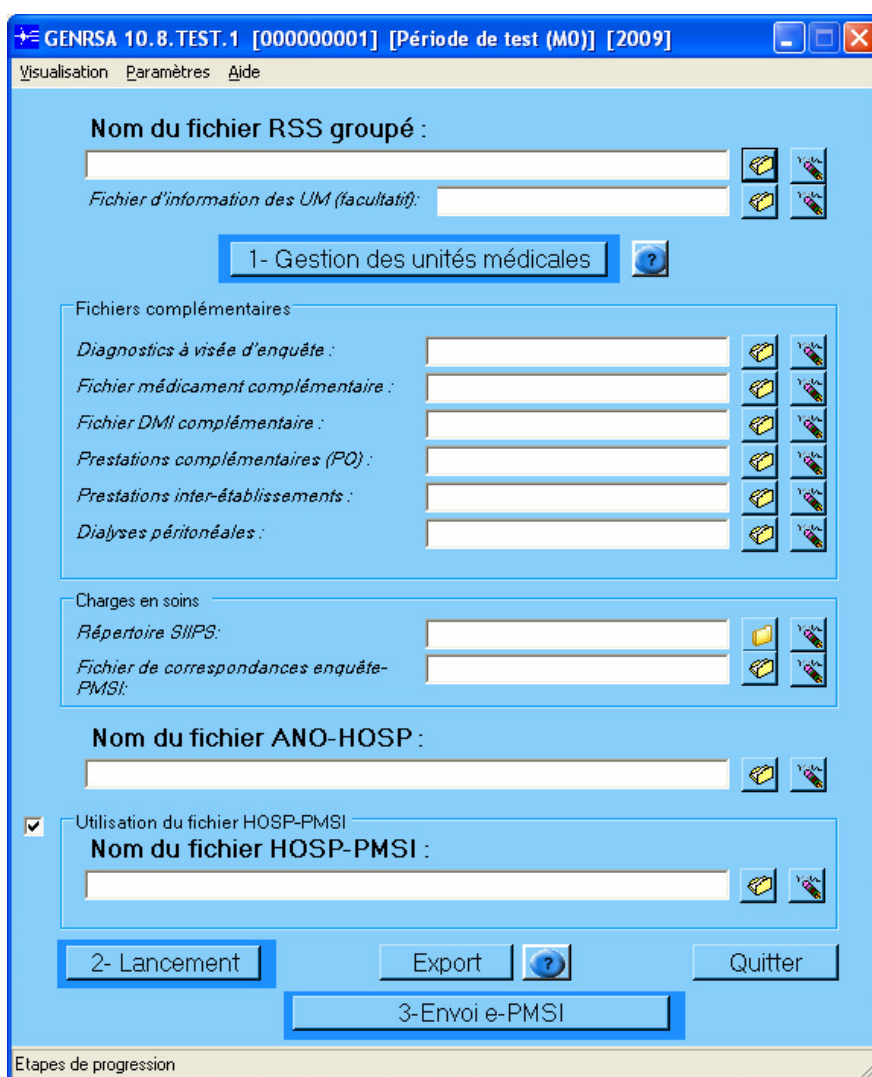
GENRSA 10.8.TEST.1 [000000001] [Période de test (M0)] [2009]

Visualisation Paramètres Aide

Nom du fichier RSS groupé :

Fichier d'information des UM (facultatif):

1- Gestion des unités médicales

?

Fichiers complémentaires

Diagnostics à visée d'enquête :

Fichier médicament complémentaire :

Fichier DMI complémentaire :

Prestations complémentaires (PO) :

Prestations inter-établissements :

Dialyses péritonéales :

Charges en soins

Répertoire SIIPS:

Fichier de correspondances enquête-PMSI:

Nom du fichier ANO-HOSP :

Utilisation du fichier HOSP-PMSI

Nom du fichier HOSP-PMSI :

2- Lancement

Export

?

Quitter

3-Envoi e-PMSI

Etapes de progression